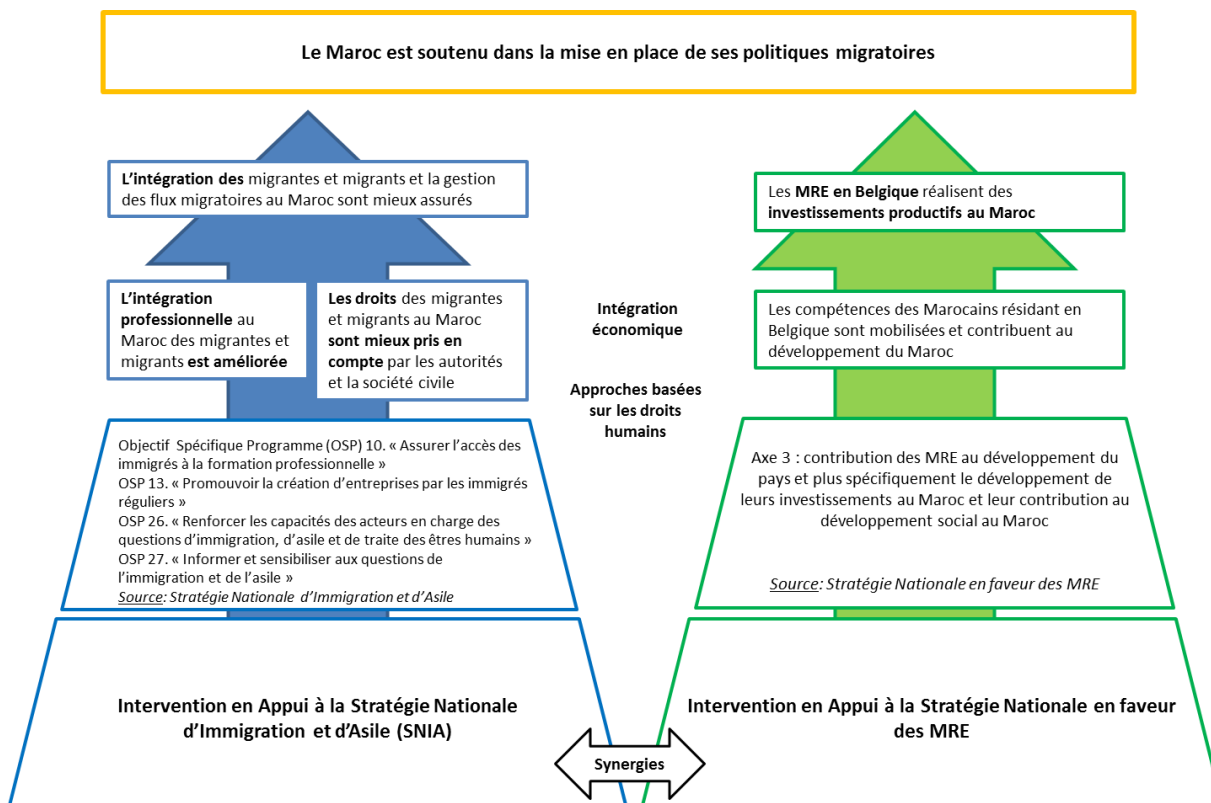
Le Maroc est soutenu dans la mise en place de ses politiques migratoires

L'intégration des migrantes et migrants et la gestion des flux migratoires au Maroc sont mieux assurés

L'intégration professionnelle au Maroc des migrantes et migrants est améliorée

Les droits des migrantes et migrants au Maroc sont mieux pris en compte par les autorités et la société civile

Objectif Spécifique Programme (OSP) 10. « Assurer l'accès des immigrés à la formation professionnelle »
OSP 13. « Promouvoir la création d'entreprises par les immigrés réguliers »
OSP 26. « Renforcer les capacités des acteurs en charge des questions d'immigration, d'asile et de traite des êtres humains »
OSP 27. « Informer et sensibiliser aux questions de l'immigration et de l'asile »
Source: Stratégie Nationale d'Immigration et d'Asile

Intervention en Appui à la Stratégie Nationale d'Immigration et d'Asile (SNIA)

Intégration économique

Approches basées sur les droits humains

Synergies

Les MRE en Belgique réalisent des investissements productifs au Maroc

Les compétences des Marocains résidant en Belgique sont mobilisées et contribuent au développement du Maroc

Axe 3 : contribution des MRE au développement du pays et plus spécifiquement le développement de leurs investissements au Maroc et leur contribution au développement social au Maroc

Source: Stratégie Nationale en faveur des MRE

Intervention en Appui à la Stratégie Nationale en faveur des MRE